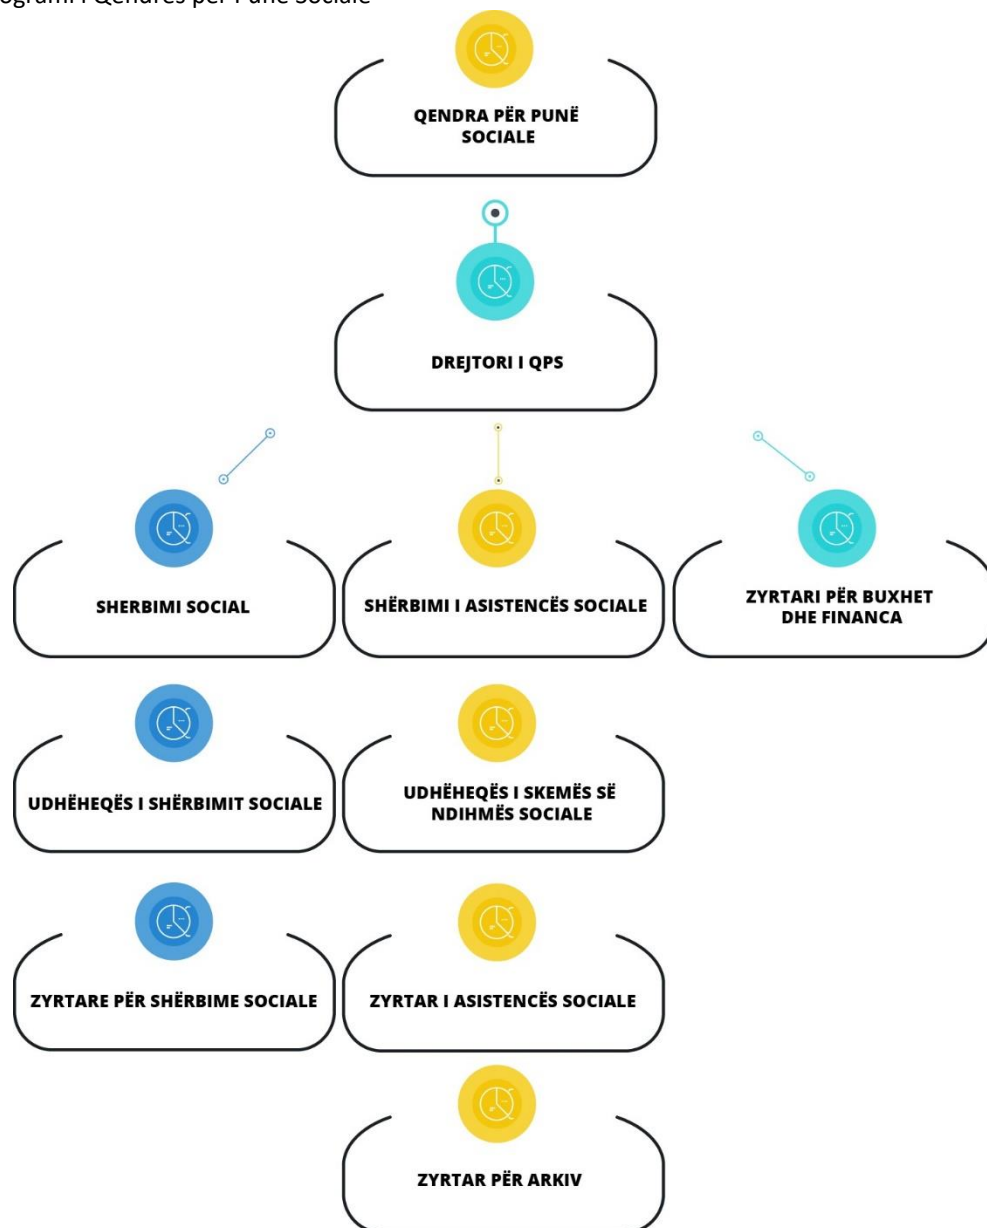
ogrami i Qendrës për Punë Sociale

QENDRA PËR PUNË SOCIALE

DREJTORI I QPS

SHERBIMI SOCIAL

SHËRBIMI I ASISTENCËS SOCIALE

ZYRTARI PËR BUXHET DHE FINANCA

UDHËHEQËS I SHËRBIMIT SOCIALE

UDHËHEQËS I SKEMËS SË NDIHMËS SOCIALE

ZYRTARE PËR SHËRBIME SOCIALE

ZYRTAR I ASISTENCËS SOCIALE

ZYRTAR PËR ARKIV